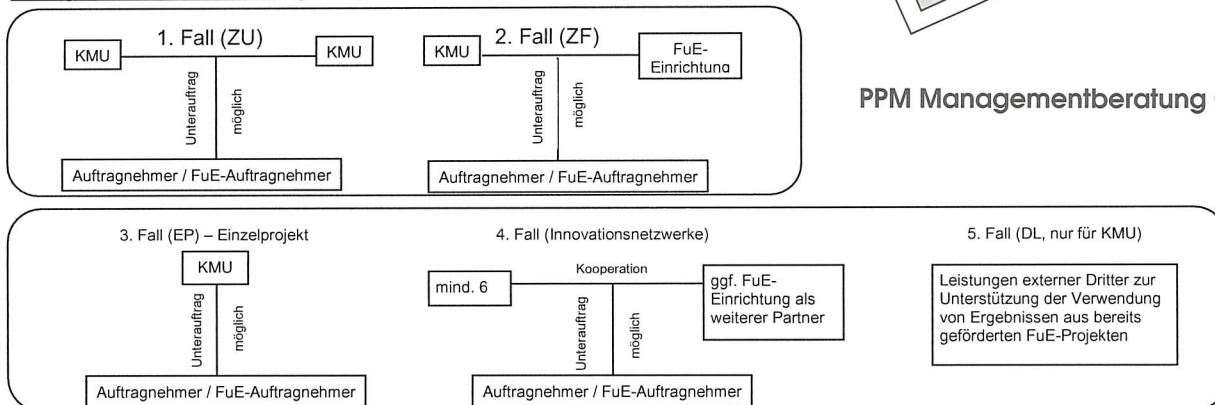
1. Fall (ZU)

KMU

KMU

Unterauftrag

möglich

Auftragnehmer / FuE-Auftragnehmer

2. Fall (ZF)

KMU

FuE-Einrichtung

Unterauftrag

möglich

Auftragnehmer / FuE-Auftragnehmer

PPM Managementberatung

3. Fall (EP) – Einzelprojekt

KMU

Unterauftrag

möglich

Auftragnehmer / FuE-Auftragnehmer

4. Fall (Innovationsnetzwerke)

Kooperation

mind. 6

ggf. FuE-Einrichtung als weiterer Partner

Unterauftrag

möglich

Auftragnehmer / FuE-Auftragnehmer

5. Fall (DL, nur für KMU)

Leistungen externer Dritter zur Unterstützung der Verwendung von Ergebnissen aus bereits geförderten FuE-Projekten